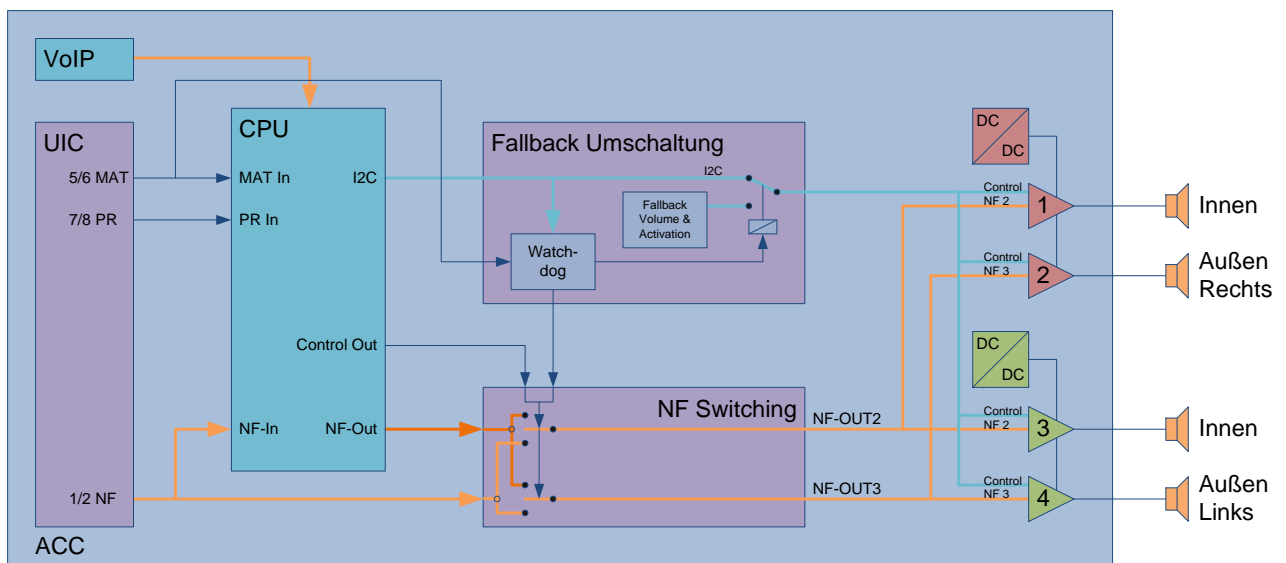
VoIP

UIC
5/6 MAT
7/8 PR
1/2 NF

CPU
MAT In
PR In
I2C
Control Out
NF-In
NF-Out

Fallback Umschaltung
I2C
Fallback Volume & Activation
Watch-dog

NF Switching
NF-OUT2
NF-OUT3

DC
DC
Control NF 2
1
Innen
Control NF 3
2
Außen Rechts

DC
DC
Control NF 2
3
Innen
Control NF 3
4
Außen Links

ACC